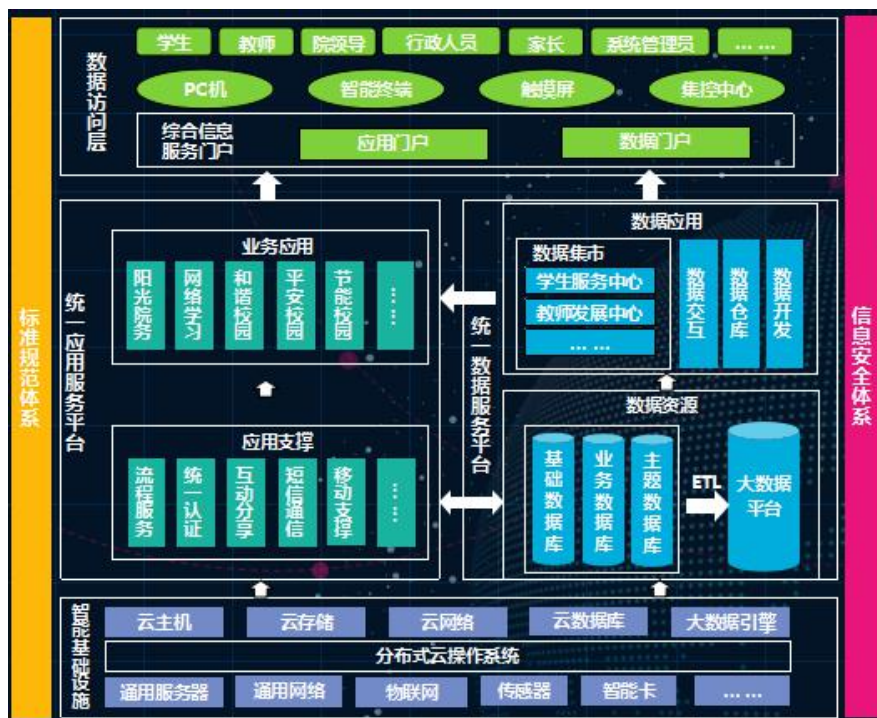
标准规范体系

数据访问层

学生 教师 院领导 行政人员 家长 系统管理员 ……

PC机 智能终端 触摸屏 集控中心

综合信息服务门户 应用门户 数据门户

统一应用服务平台

业务应用

阳光院务 网络学习 和谐校园 平安校园 节能校园 ……

应用支撑

流程服务 统一认证 互动分享 短信通信 移动支撑 ……

统一数据服务平台

数据应用

数据集市

学生服务中心

教师发展中心

……

数据交互 数据仓库 数据开发

数据资源

基础数据库 业务数据库 主题数据库

ETL

大数据平台

智能基础设施

云主机 云存储 云网络 云数据库 大数据引擎

分布式云操作系统

通用服务器 通用网络 物联网 传感器 智能卡 ……

信息安全体系